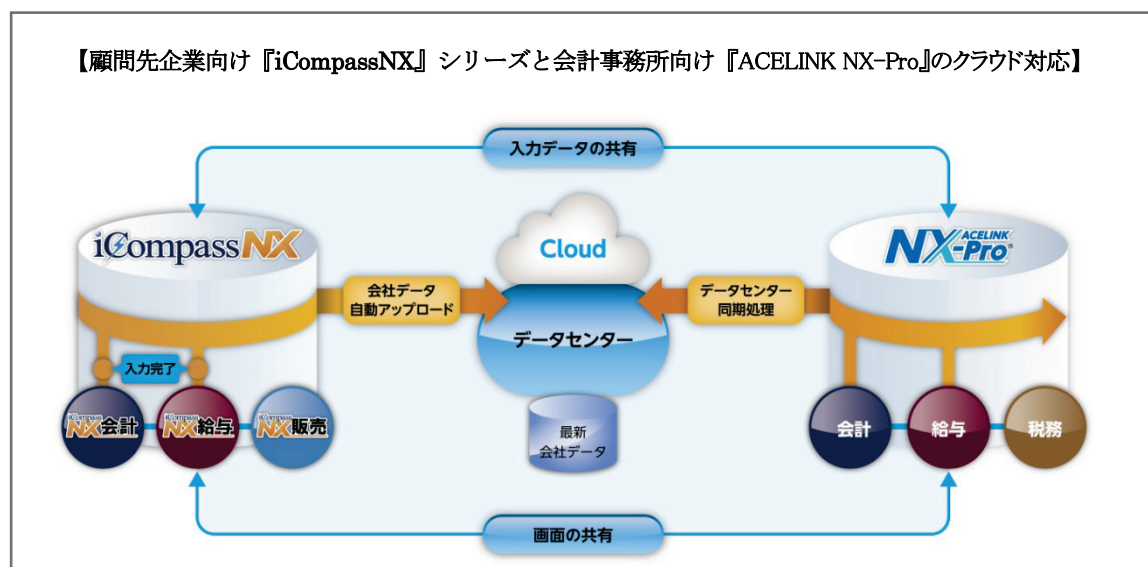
【顧問先企業向け『iCompassNX』シリーズと会計事務所向け『ACELINK NX-Pro』のクラウド対応】

入力データの共有

iCompassNX

Cloud

ACELINK NX-Pro

会社データ 自動アップロード

データセンター

データセンター 同期処理

入力完了

iCompass NX会計

iCompass NX給与

iCompass NX販売

最新 会社データ

会計

給与

税務

画面の共有